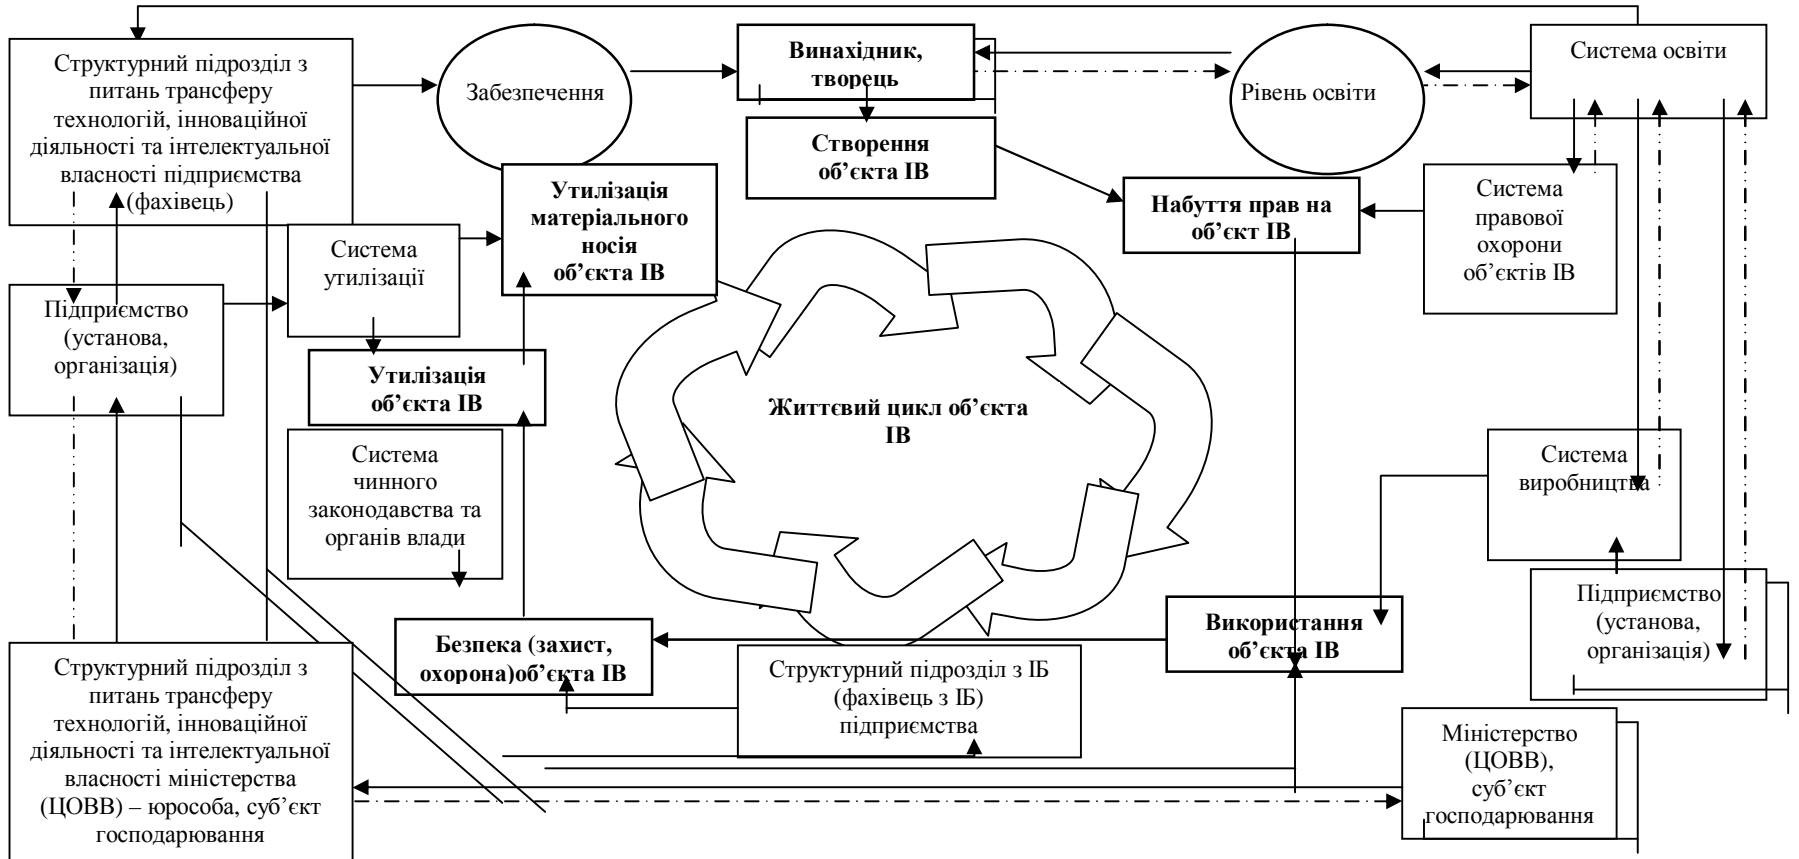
Структурний підрозділ з питань трансферу технологій, інноваційної діяльності та інтелектуальної власності підприємства (фахівець)

Забезпечення

Винахідник, творець

Рівень освіти

Система освіти

Створення об’єкта ІВ

Утилізація матеріального носія об’єкта ІВ

Набуття прав на об’єкт ІВ

Система правової охорони об’єктів ІВ

Система утилізації

Підприємство (установа, організація)

Утилізація об’єкта ІВ

Життєвий цикл об’єкта ІВ

Система чинного законодавства та органів влади

Система виробництва

Підприємство (установа, організація)

Безпека (захист, охорона)об’єкта ІВ

Використання об’єкта ІВ

Структурний підрозділ з ІБ (фахівець з ІБ) підприємства

Структурний підрозділ з питань трансферу технологій, інноваційної діяльності та інтелектуальної власності міністерства (ЦОВВ) – юрособа, суб’єкт господарювання

Міністерство (ЦОВВ), суб’єкт господарювання